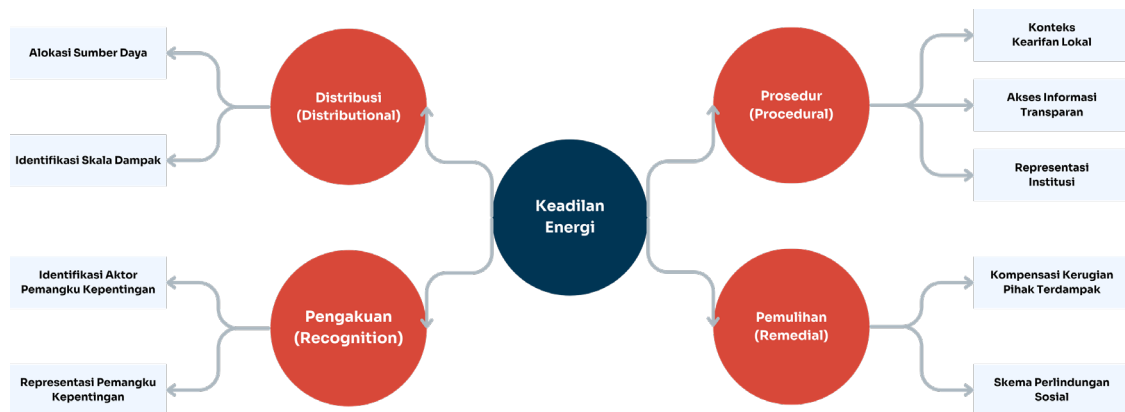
Keadilan Energi

Distribusi (Distributional)

Alokasi Sumber Daya

Identifikasi Skala Dampak

Pengakuan (Recognition)

Identifikasi Aktor Pemangku Kepentingan

Representasi Pemangku Kepentingan

Prosedur (Procedural)

Konteks Kearifan Lokal

Akses Informasi Transparan

Representasi Institusi

Pemulihan (Remedial)

Kompensasi Kerugian Pihak Terdampak

Skema Perlindungan Sosial